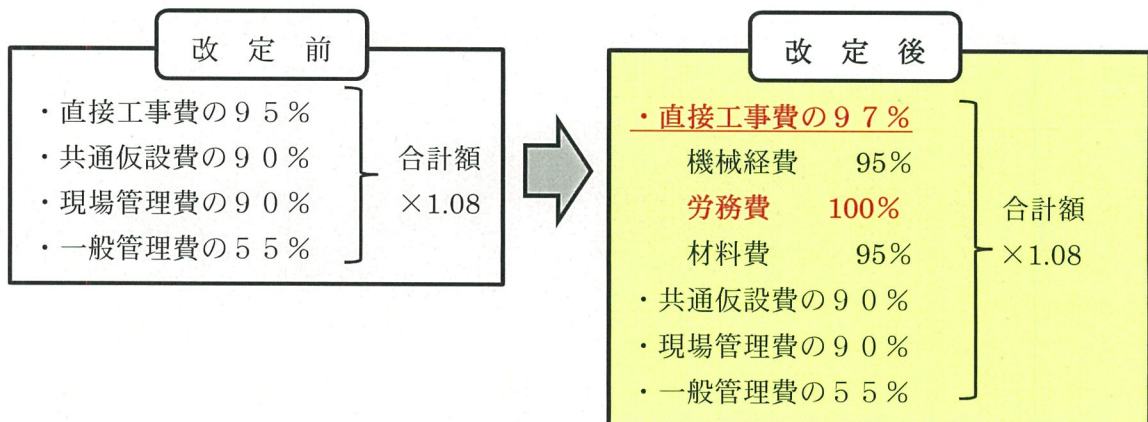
改 定 前

・直接工事費の９５％
・共通仮設費の９０％
・現場管理費の９０％
・一般管理費の５５％

合計額
×1.08

改 定 後

・直接工事費の９７％
機械経費 95％
労務費 100％
材料費 95％
・共通仮設費の９０％
・現場管理費の９０％
・一般管理費の５５％

合計額
×1.08